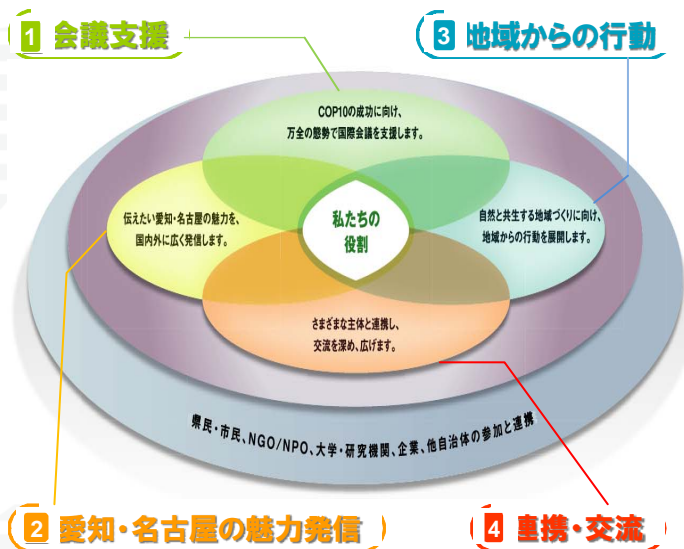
1 会議支援

3 地域からの行動

COP10の成功に向け、万全の態勢で国際会議を支援します。

伝えたい愛知・名古屋の魅力を、国内外に広く発信します。

私たちの役割

自然と共生する地域づくりに向け、地域からの行動を展開します。

さまざまな主体と連携し、交流を深め、広げます。

県民・市民、NGO/NPO、大学・研究機関、企業、他自治体の参加と連携

2 愛知・名古屋の魅力発信

4 連携・交流